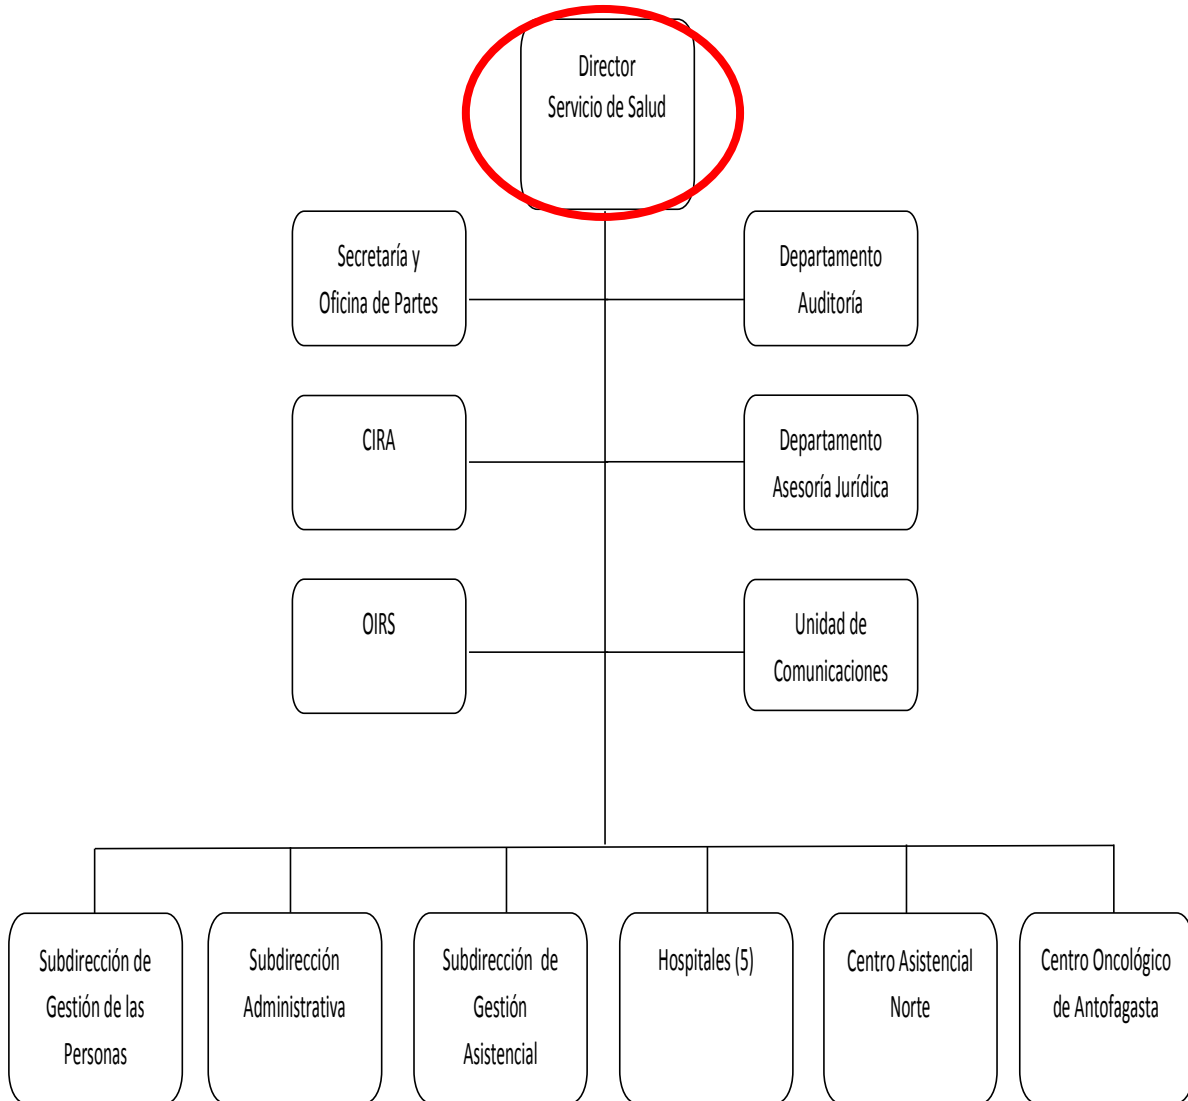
Director
Servicio de Salud

Secretaría y
Oficina de Partes

Departamento
Auditoría

CIRA

Departamento
Asesoría Jurídica

OIRS

Unidad de
Comunicaciones

Subdirección de
Gestión de las
Personas

Subdirección
Administrativa

Subdirección de
Gestión
Asistencial

Hospitales (5)

Centro Asistencial
Norte

Centro Oncológico
de Antofagasta